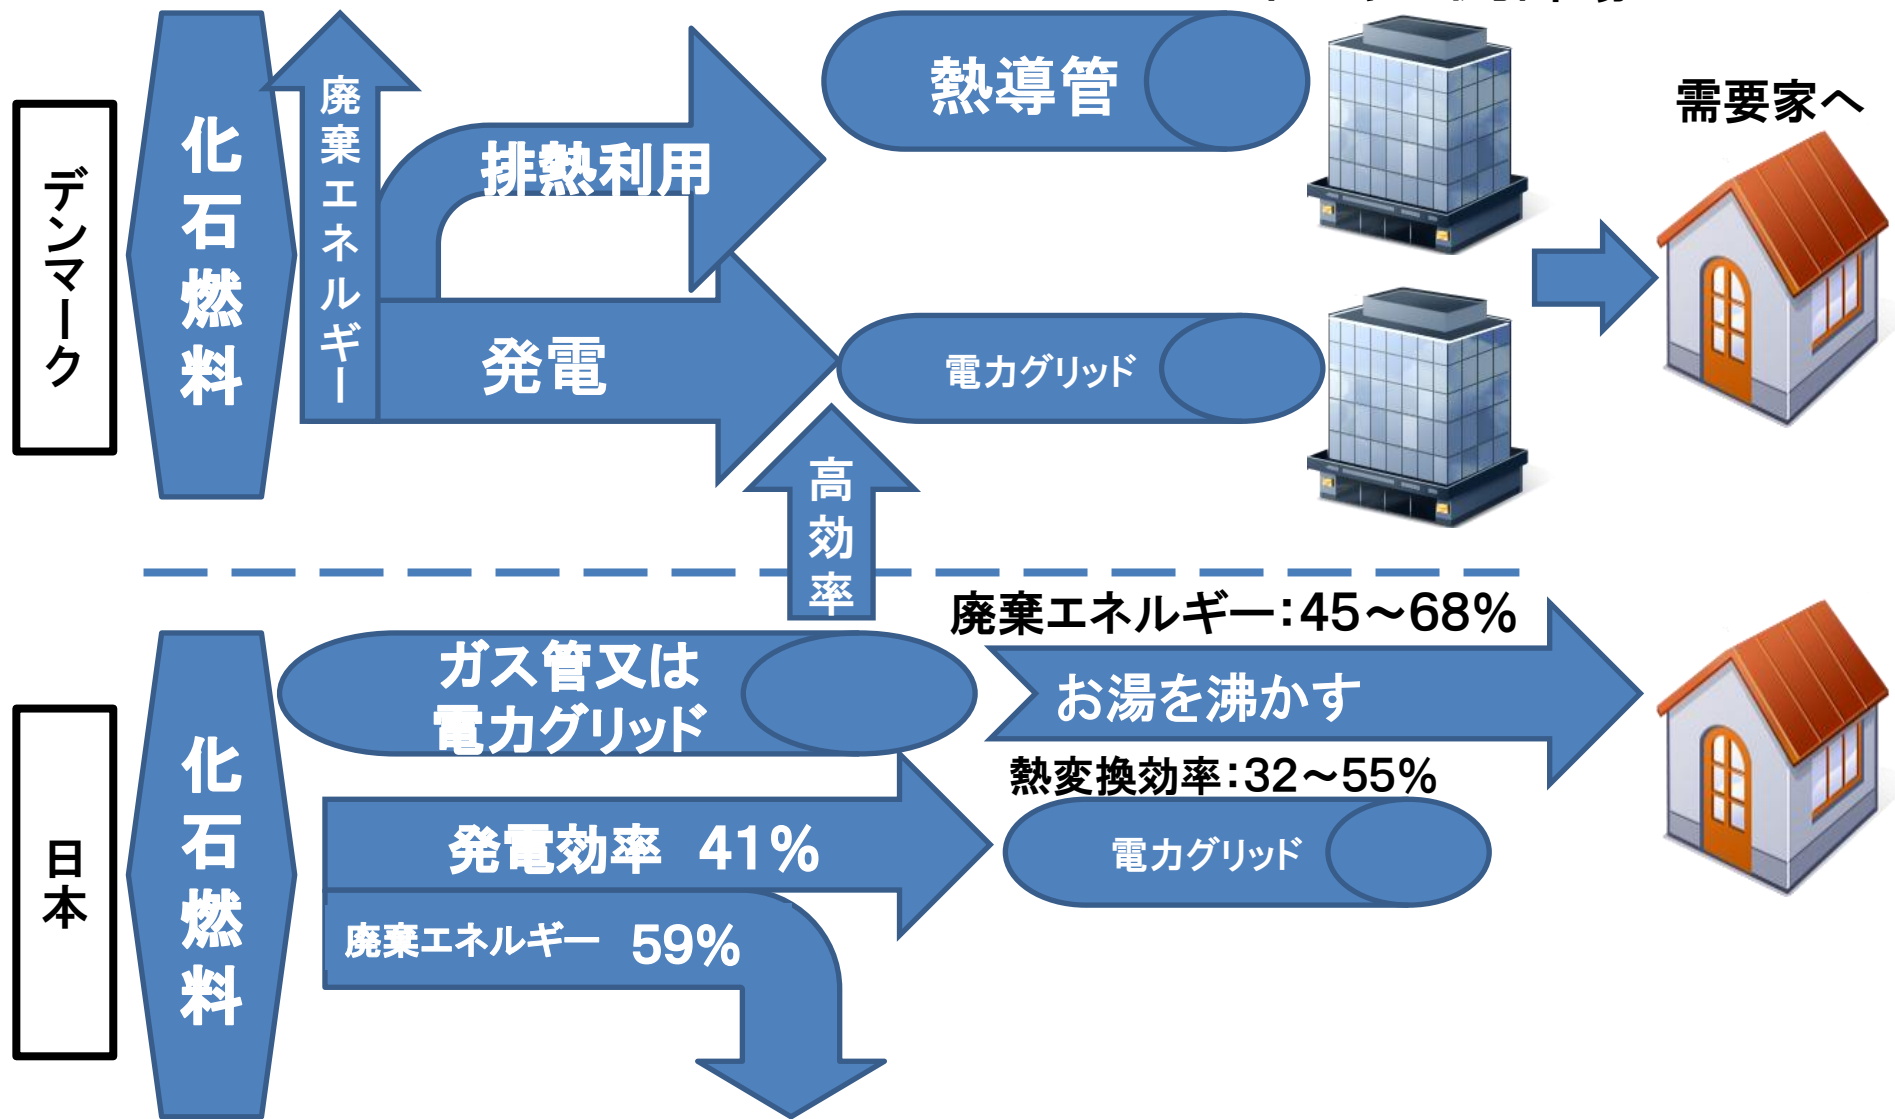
デンマーク

化石燃料

廃棄エネルギー

排熱利用

熱導管

発電

電力グリッド

需要家へ

高効率

日本

化石燃料

ガス管又は電力グリッド

廃棄エネルギー：45～68%

お湯を沸かす

熱変換効率：32～55%

発電効率 41%

電力グリッド

廃棄エネルギー 59%